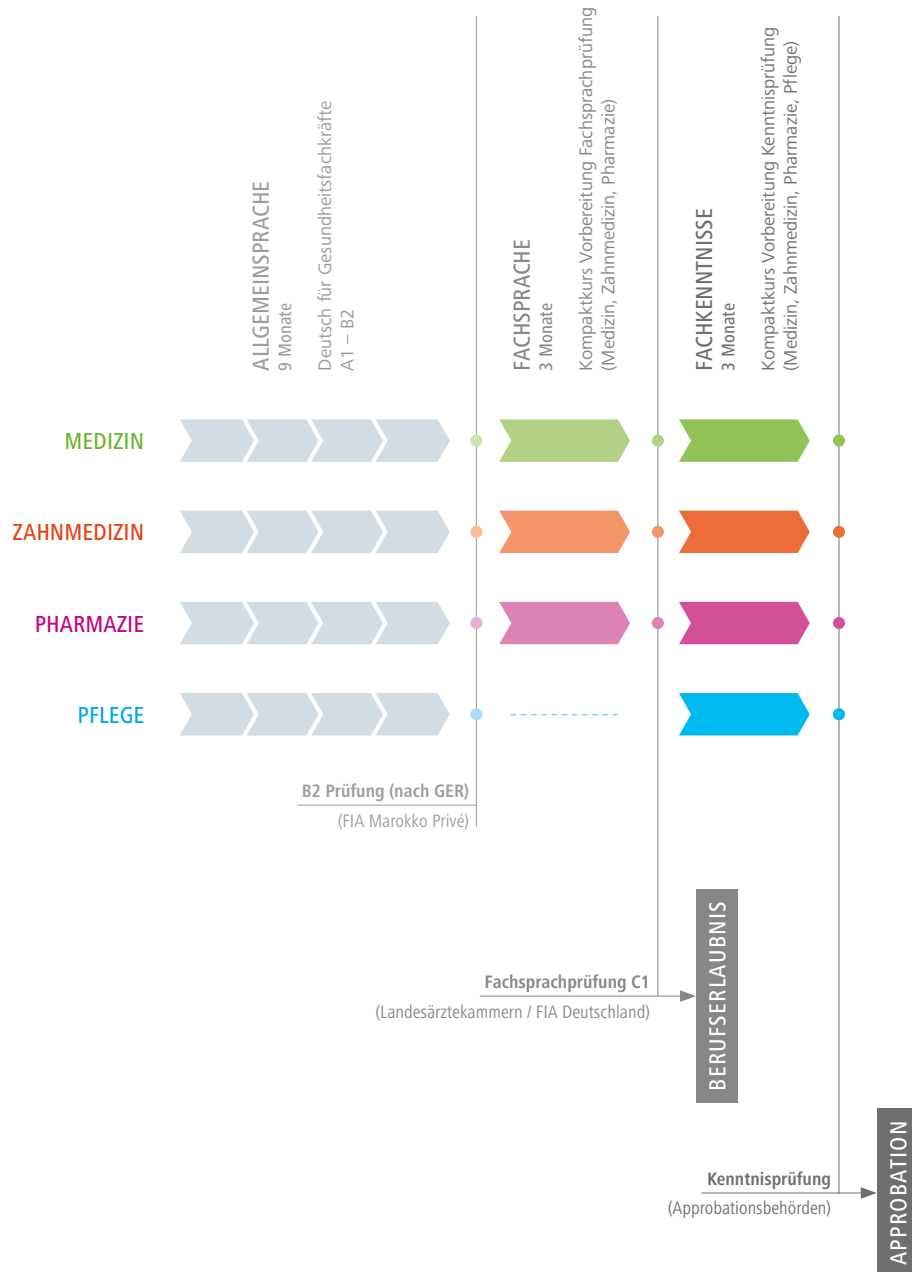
ALLGEMEINSPRACHE
9 Monate

Deutsch für Gesundheitsfachkräfte
A1 – B2

FACHSPRACHE
3 Monate

Kompaktkurs Vorbereitung Fachsprachprüfung
(Medizin, Zahnmedizin, Pharmazie)

FACHKENNTNISSE
3 Monate

Kompaktkurs Vorbereitung Kenntnisprüfung
(Medizin, Zahnmedizin, Pharmazie, Pflege)

MEDIZIN

ZAHNMEDIZIN

PHARMAZIE

PFLEGE

B2 Prüfung (nach GER)
(FIA Marokko Privé)

Fachsprachprüfung C1
(Landesärztekammern / FIA Deutschland)

BERUFSERLAUBNIS

Kenntnisprüfung
(Approbationsbehörden)

APPROBATION